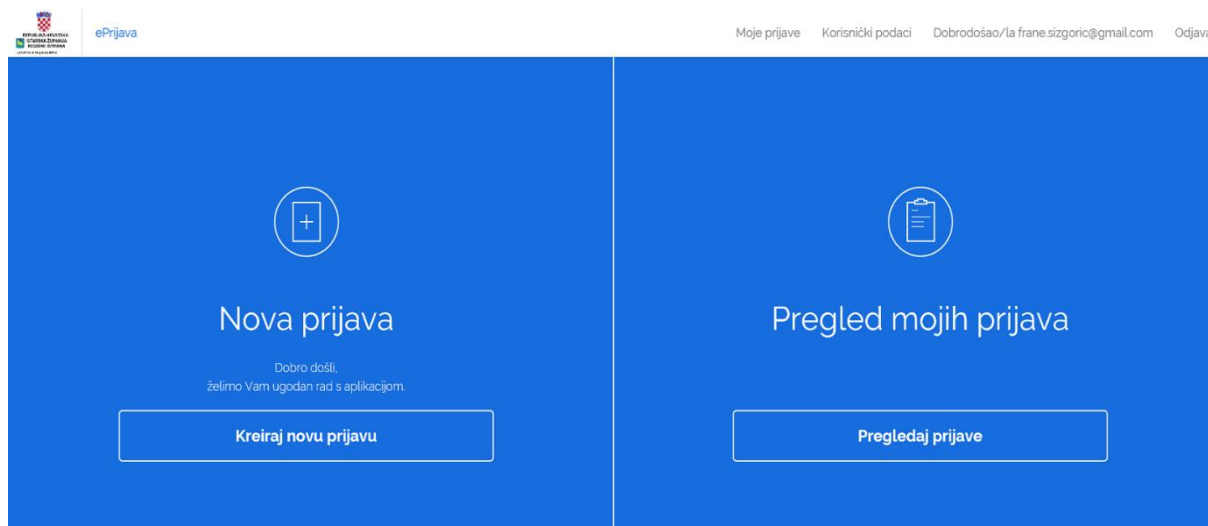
REPUBLIKA HRVATSKA
SPLITSKO-DALMATINSKA ŽUPANIJA
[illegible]

ePrijava

Moje prijave Korisnički podaci Dobrodošao/la frane.sizgoric@gmail.com Odjava

Nova prijava

Dobro došli,
želimo Vam ugodan rad s aplikacijom.

Kreiraj novu prijavu

Pregled mojih prijava

Pregledaj prijave